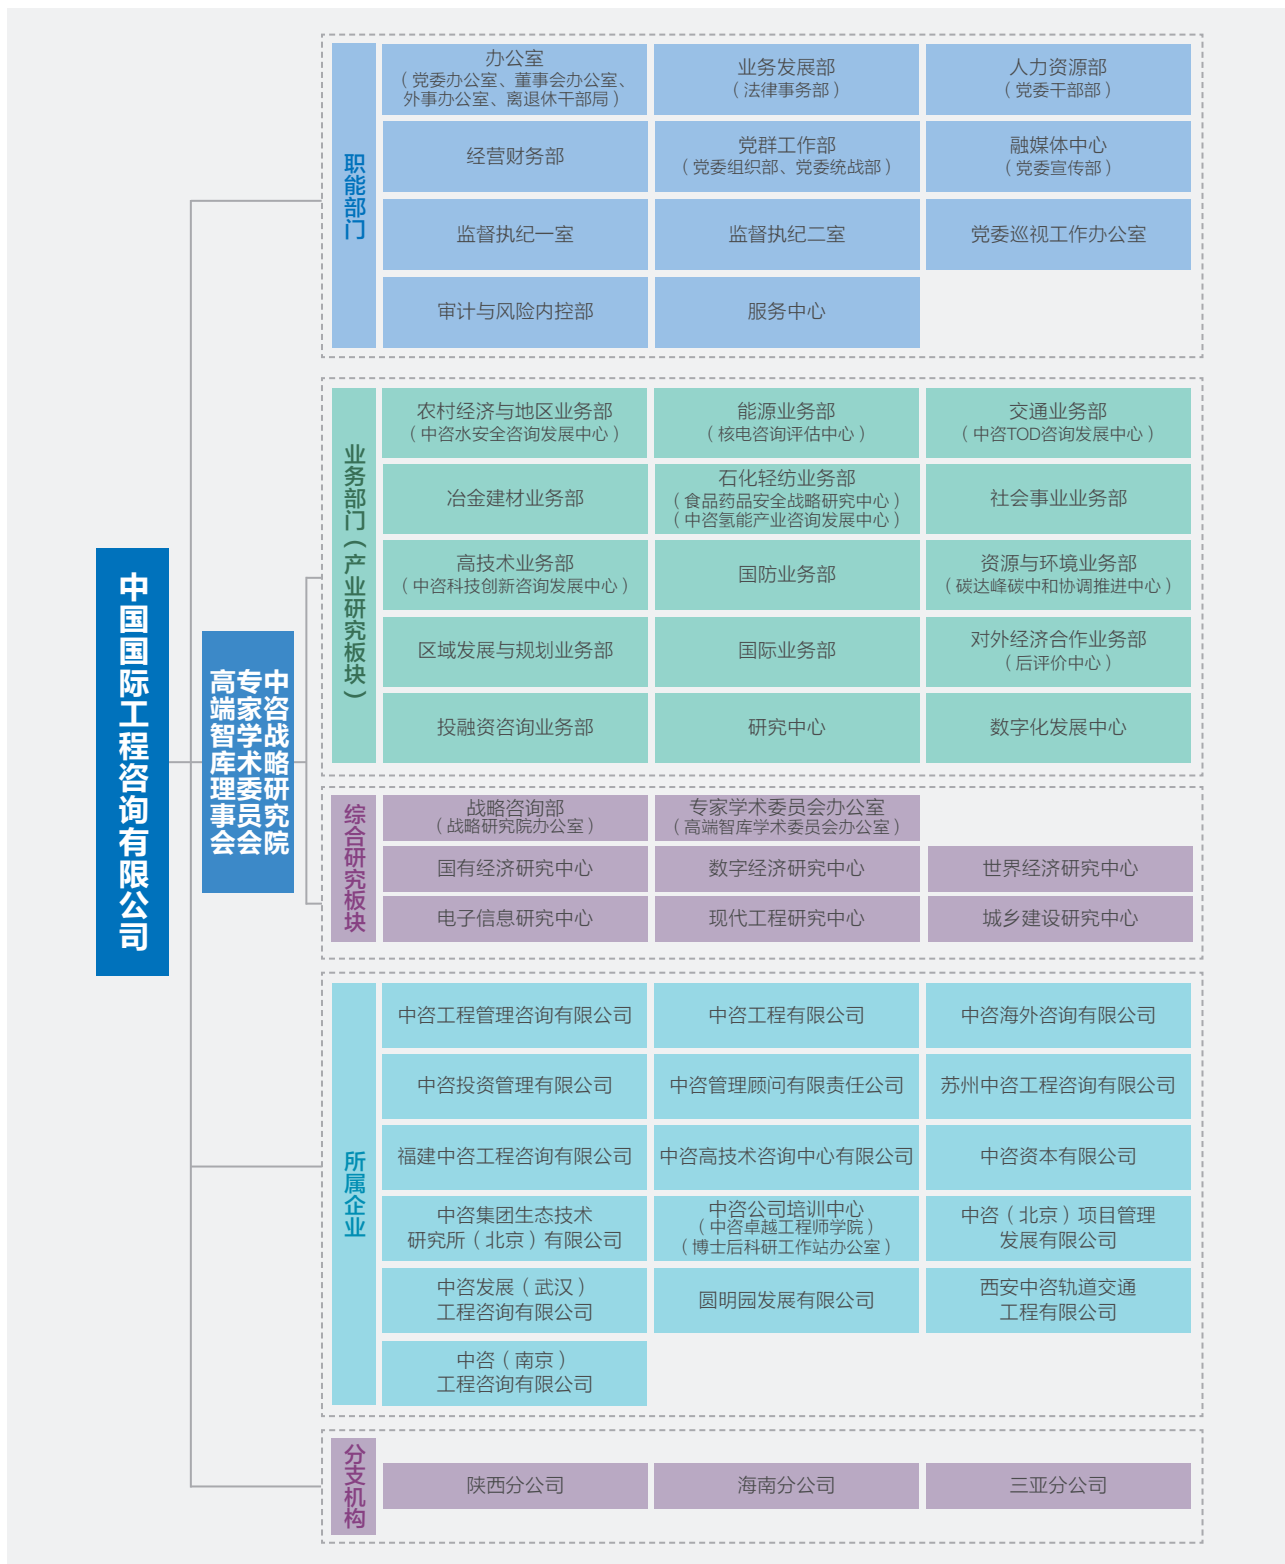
中国国际工程咨询有限公司

中咨战略研究院
专家学术委员会
高端智库理事会

职能部门

办公室
（党委办公室、董事会办公室、外事办公室、离退休干部局）

业务发展部
（法律事务部）

人力资源部
（党委干部部）

经营财务部

党群工作部
（党委组织部、党委统战部）

融媒体中心
（党委宣传部）

监督执纪一室

监督执纪二室

党委巡视工作办公室

审计与风险内控部

服务中心

业务部门（产业研究板块）

农村经济与地区业务部
（中咨水安全咨询发展中心）

能源业务部
（核电咨询评估中心）

交通业务部
（中咨TOD咨询发展中心）

冶金建材业务部

石化轻纺业务部
（食品药品安全战略研究中心）
（中咨氢能产业咨询发展中心）

社会事业业务部

高技术业务部
（中咨科技创新咨询发展中心）

国防业务部

资源与环境业务部
（碳达峰碳中和协调推进中心）

区域发展与规划业务部

国际业务部

对外经济合作业务部
（后评价中心）

投融资咨询业务部

研究中心

数字化发展中心

综合研究板块

战略咨询部
（战略研究院办公室）

专家学术委员会办公室
（高端智库学术委员会办公室）

国有经济研究中心

数字经济研究中心

世界经济研究中心

电子信息研究中心

现代工程研究中心

城乡建设研究中心

所属企业

中咨工程管理咨询有限公司

中咨工程有限公司

中咨海外咨询有限公司

中咨投资管理有限公司

中咨管理顾问有限责任公司

苏州中咨工程咨询有限公司

福建中咨工程咨询有限公司

中咨高技术咨询中心有限公司

中咨资本有限公司

中咨集团生态技术研究所（北京）有限公司

中咨公司培训中心
（中咨卓越工程师学院）
（博士后科研工作站办公室）

中咨（北京）项目管理发展有限公司

中咨发展（武汉）工程咨询有限公司

圆明园发展有限公司

西安中咨轨道交通工程有限公司

中咨（南京）工程咨询有限公司

分支机构

陕西分公司

海南分公司

三亚分公司